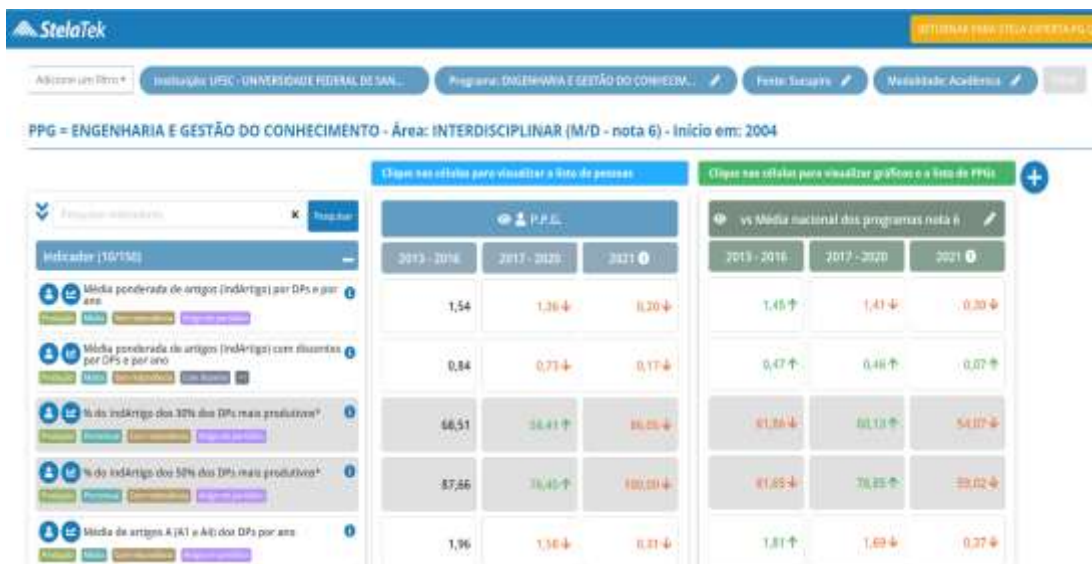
StelaTek

RETORNAR PARA STELA EXPERTA PG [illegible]

Adicione um filtro ▾ Instituição: UFSC - UNIVERSIDADE FEDERAL DE SAN... Programa: ENGENHARIA E GESTÃO DO CONHECIM... Fonte: Sucupira Modalidade: Acadêmico

PPG = ENGENHARIA E GESTÃO DO CONHECIMENTO - Área: INTERDISCIPLINAR (M/D - nota 6) - Início em: 2004

Clique nas células para visualizar a lista de pessoas

Clique nas células para visualizar gráficos e a lista de PPGs

Pesquisar indicadores × Pesquisar

Indicador (10/150)

| Indicador | P.P.G. 2013 - 2016 | P.P.G. 2017 - 2020 | P.P.G. 2021 | vs Média nacional dos programas nota 6 2013 - 2016 | 2017 - 2020 | 2021 |
|---|---|---|---|---|---|---|
| Média ponderada de artigos (IndArtigo) por DPs e por ano | 1,54 | 1,36 | 0,20 | 1,45 | 1,41 | 0,30 |
| Média ponderada de artigos (IndArtigo) com discentes por DPs e por ano | 0,84 | 0,73 | 0,17 | 0,47 | 0,46 | 0,07 |
| % do IndArtigo dos 30% dos DPs mais produtivos* | 68,51 | 64,41 | 86,05 | 61,86 | 60,13 | 54,07 |
| % do IndArtigo dos 50% dos DPs mais produtivos* | 87,66 | 76,40 | 100,00 | 81,65 | 78,85 | 59,02 |
| Média de artigos A (A1 a A4) dos DPs por ano | 1,96 | 1,56 | 0,31 | 1,81 | 1,69 | 0,37 |